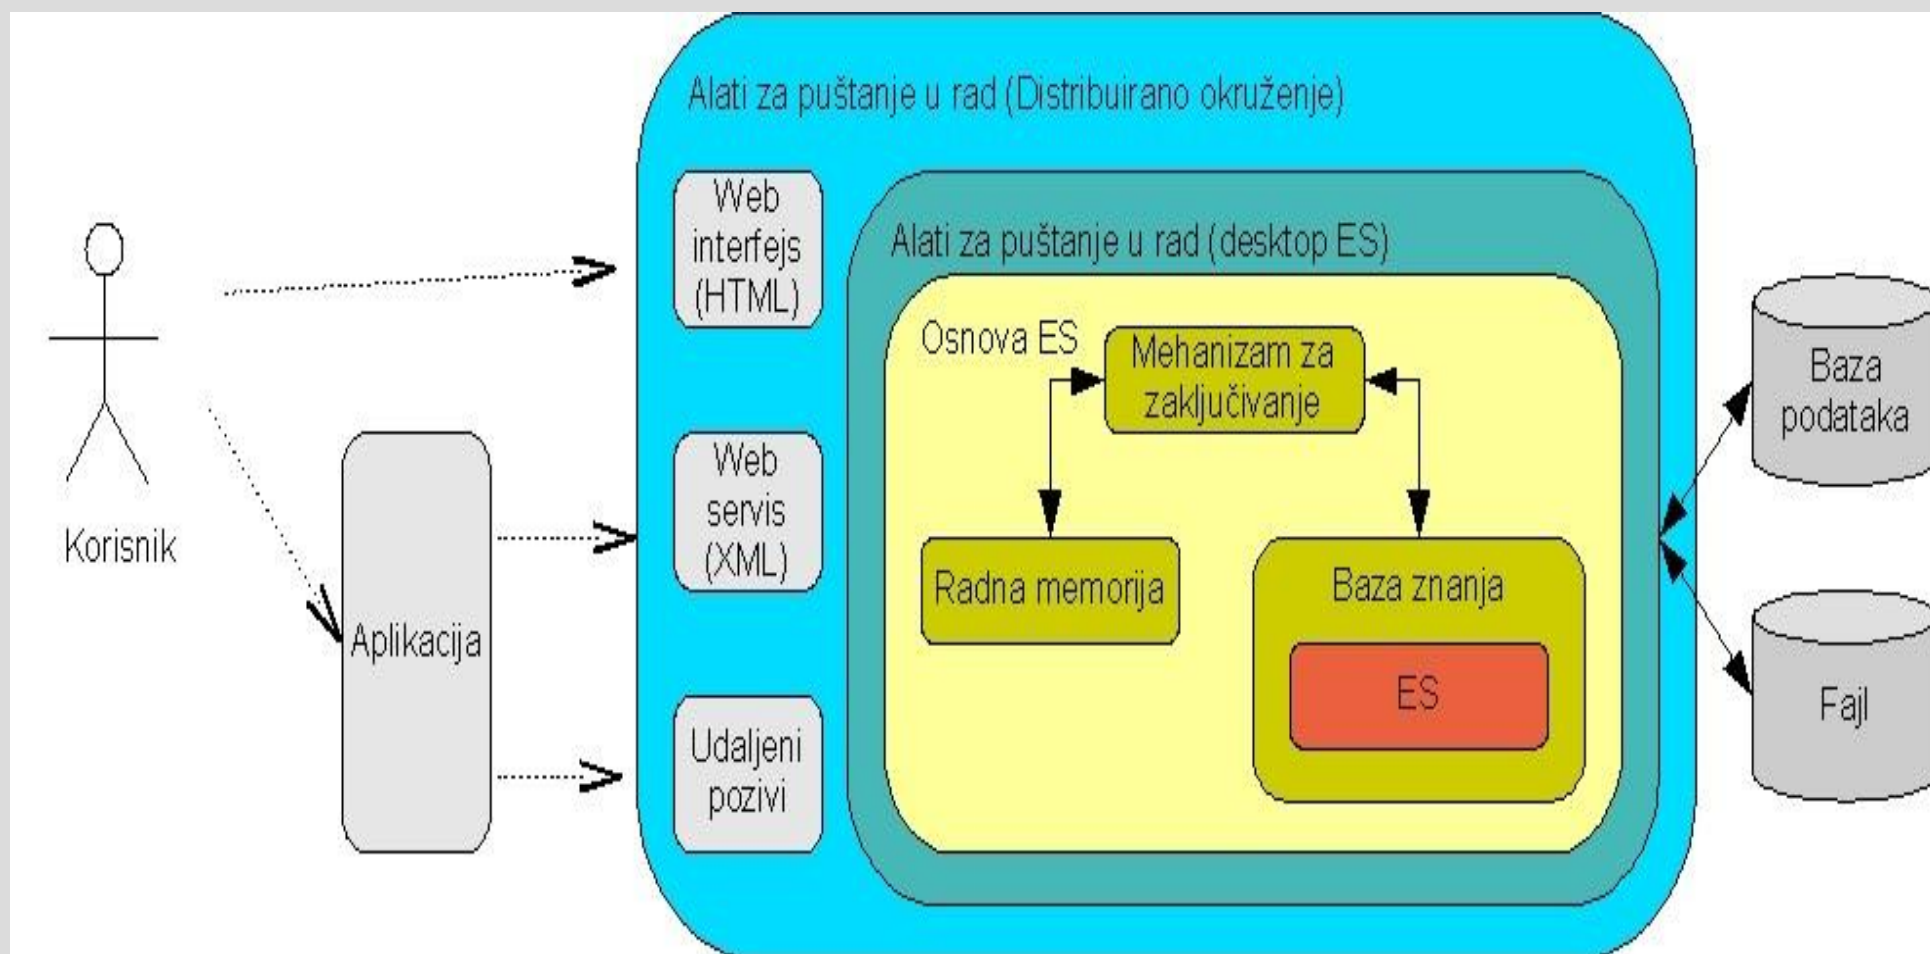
Korisnik

Aplikacija

Alati za puštanje u rad (Distribuirano okruženje)

Web interfejs (HTML)

Web servis (XML)

Udaljeni pozivi

Alati za puštanje u rad (desktop ES)

Osnova ES

Mehanizam za zaključivanje

Radna memorija

Baza znanja

ES

Baza podataka

Fajl